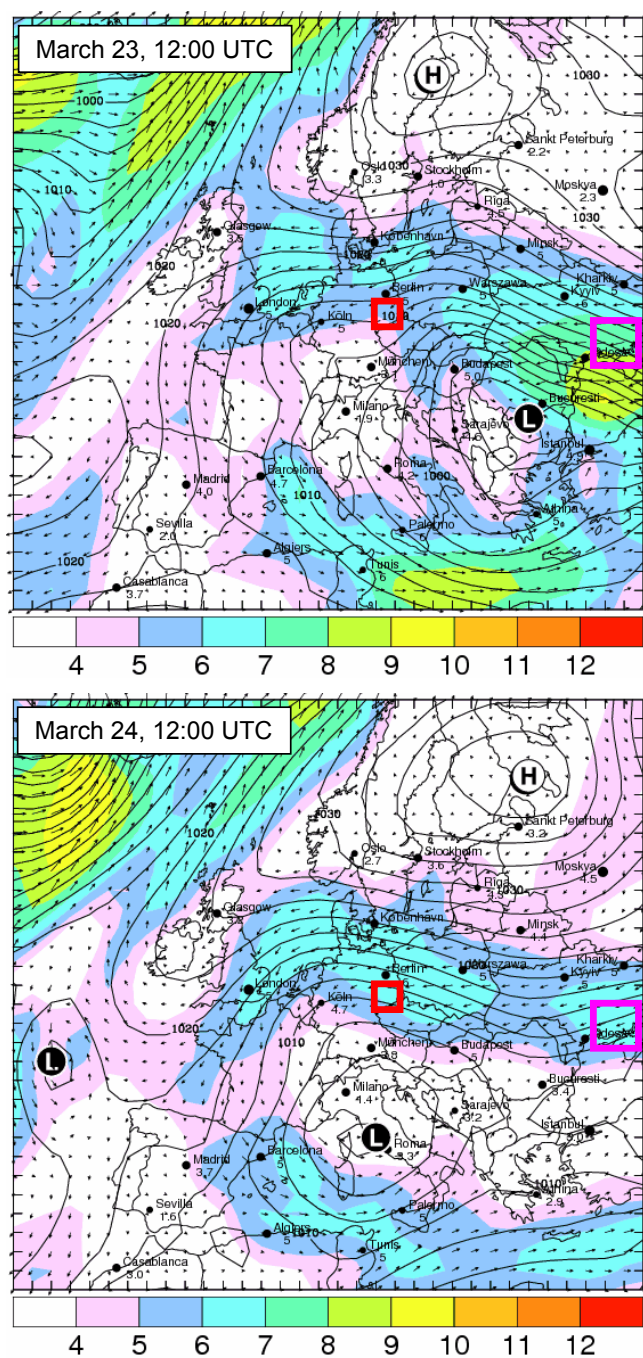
March 23, 12:00 UTC

H

1030

1000

Sankt Peterburg 2.2

Oslo 1030 3.3

Stockholm 4.0

Moskva 2.3

1010

Riga 3.5

1030

Glasgow 3.5

København 5

Minsk 5

1020

Berlin 5

Warszawa 5

Kharkiv Kyyiv 5 6

London 5

Köln 5

1010

1020

Odesa

München 5

Budapest 5.0

L

Bucuresti

Milano 1.9

Sarajevo 4.6

Istanbul 4.9

Madrid 4.0

Barcelona 4.7

Roma 4.2

1000

1010

Athina 5

Sevilla 2.0

Palermo 6

1020

Algiers 5

Tunis 6

Casablanca 3.7

4 5 6 7 8 9 10 11 12

March 24, 12:00 UTC

H

1030

Sankt Peterburg 3.2

1020

Oslo 2.7

Stockholm 3.6

Moskva 4.5

Riga 3.3 1030

Glasgow 3.4

København

Minsk 4.1

Berlin 5

Warszawa 5

Kharkiv Kyyiv 5

London

Köln 4.7

1020

1010

Odesa

L

München 3.9

Budapest 5

Bucuresti 3.4

Milano 4.4

Sarajevo 3.2

L

Istanbul 5.0

Roma 3.3

Madrid 3.7

Barcelona 5

1010

Sevilla 1.6

Palermo 5

Athina 2.9

Algiers 5 1010

Tunis 5

Casablanca 3.0

4 5 6 7 8 9 10 11 12